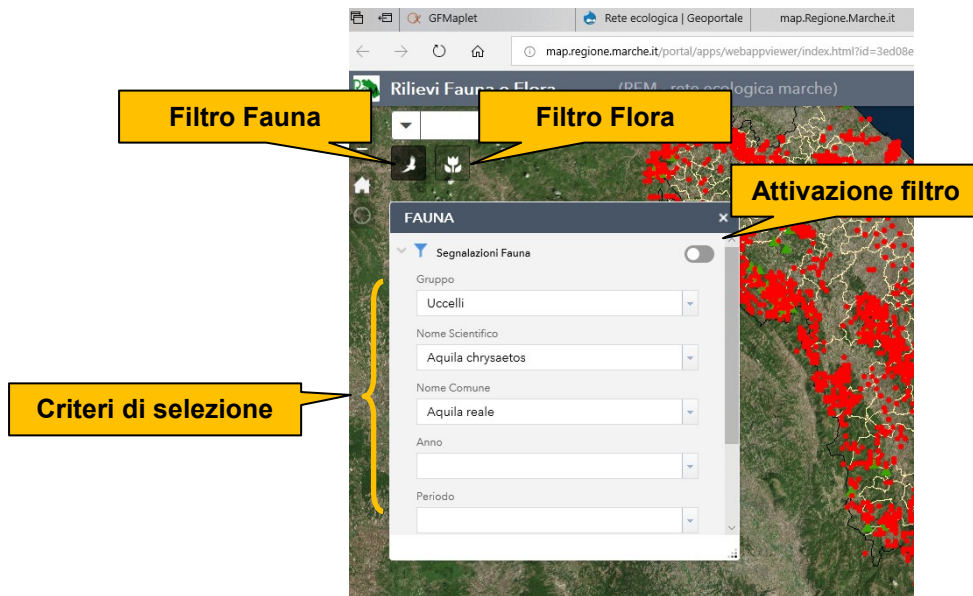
GFMaplet
Rete ecologica | Geoportale
map.Regione.Marche.it
map.regione.marche.it/portal/apps/webappviewer/index.html?id=3ed08e

Rilievi Fauna e Flora (REM - rete ecologica marche)

Filtro Fauna
Filtro Flora
Attivazione filtro

FAUNA ×
Segnalazioni Fauna
Gruppo
Uccelli
Nome Scientifico
Aquila chrysaetos
Nome Comune
Aquila reale
Anno
Periodo

Criteri di selezione